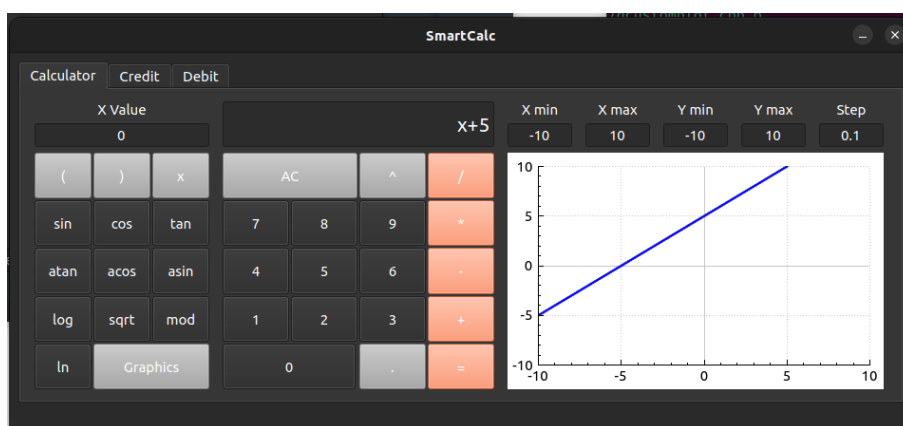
SmartCalc

Calculator | Credit | Debit

X Value
0

x+5

X min
-10
X max
10
Y min
-10
Y max
10
Step
0.1

( ) x AC ^ /
sin cos tan 7 8 9 *
atan acos asin 4 5 6 -
log sqrt mod 1 2 3 +
ln Graphics 0 . =

10
5
0
-5
-10
-10 -5 0 5 10